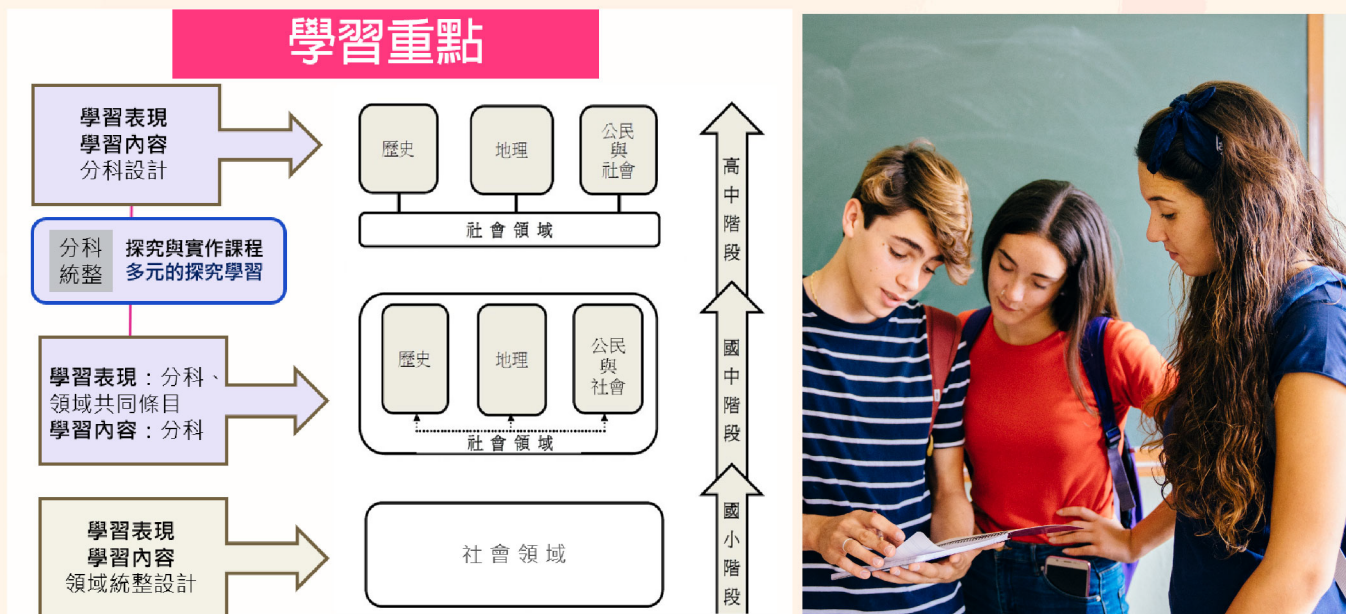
學習重點

學習表現
學習內容
分科設計

分科統整
探究與實作課程
多元的探究學習

學習表現：分科、領域共同條目
學習內容：分科

學習表現
學習內容
領域統整設計

歷史
地理
公民與社會
社會領域

歷史
地理
公民與社會
社會領域

社會領域

高中階段
國中階段
國小階段